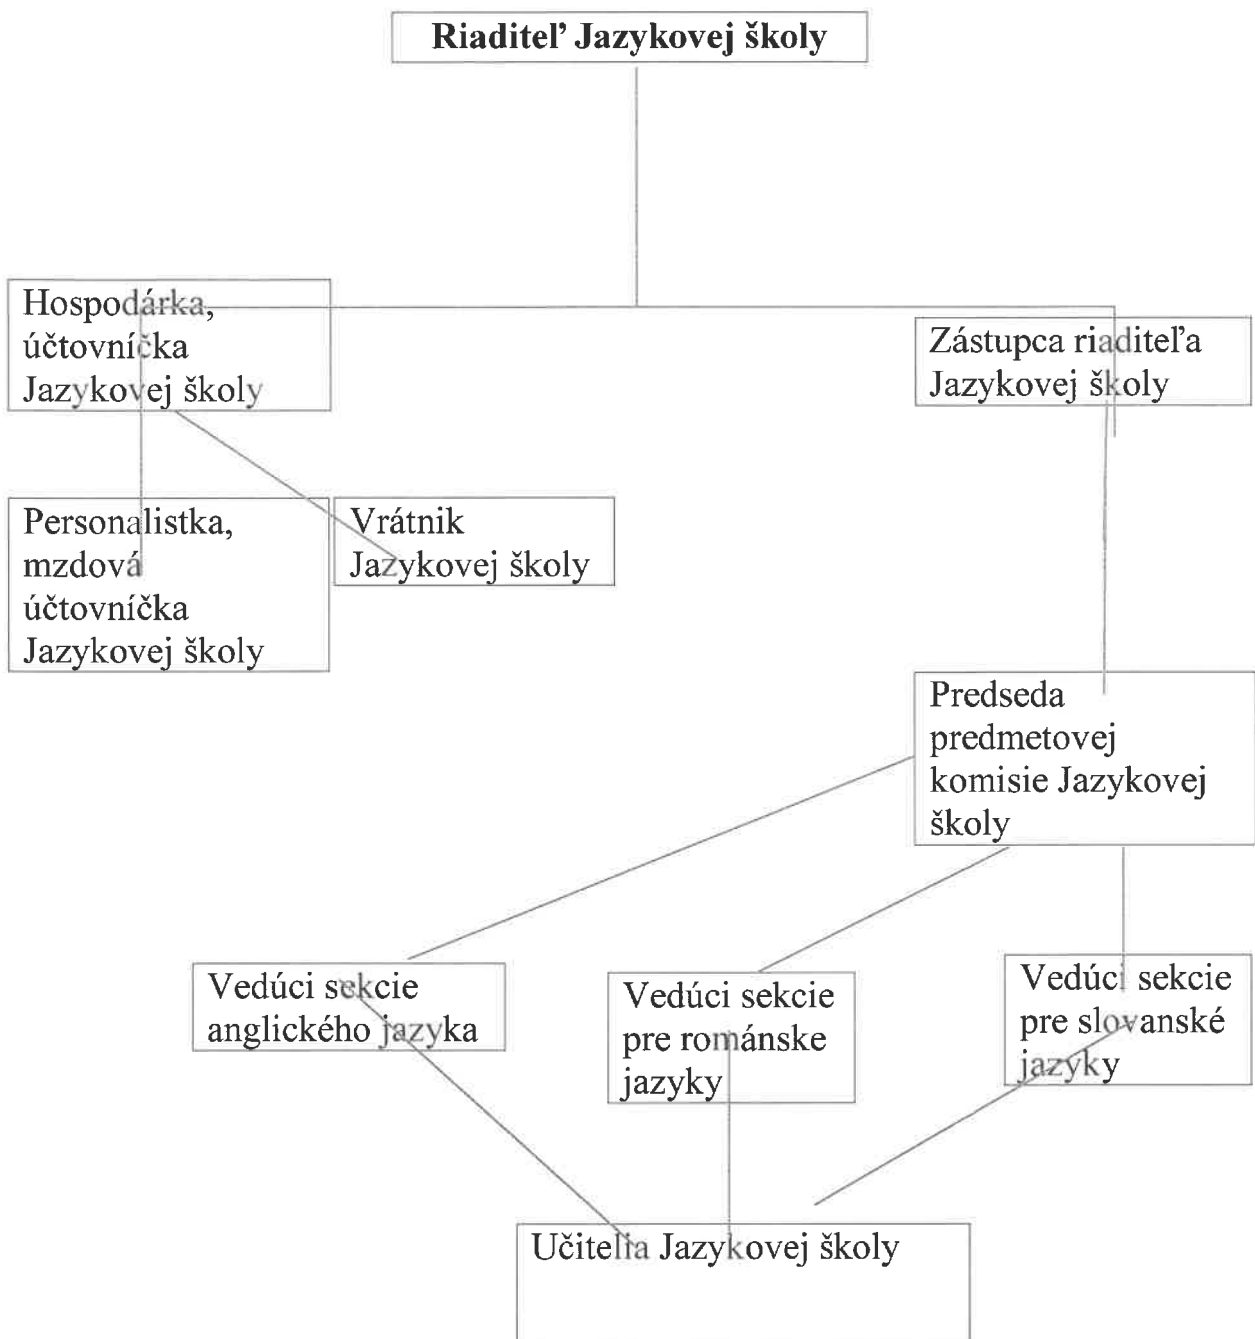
**Riaditeľ Jazykovej školy**

Hospodárka, účtovníčka Jazykovej školy

Zástupca riaditeľa Jazykovej školy

Personalistka, mzdová účtovníčka Jazykovej školy

Vrátnik Jazykovej školy

Predseda predmetovej komisie Jazykovej školy

Vedúci sekcie anglického jazyka

Vedúci sekcie pre románske jazyky

Vedúci sekcie pre slovanské jazyky

Učitelia Jazykovej školy